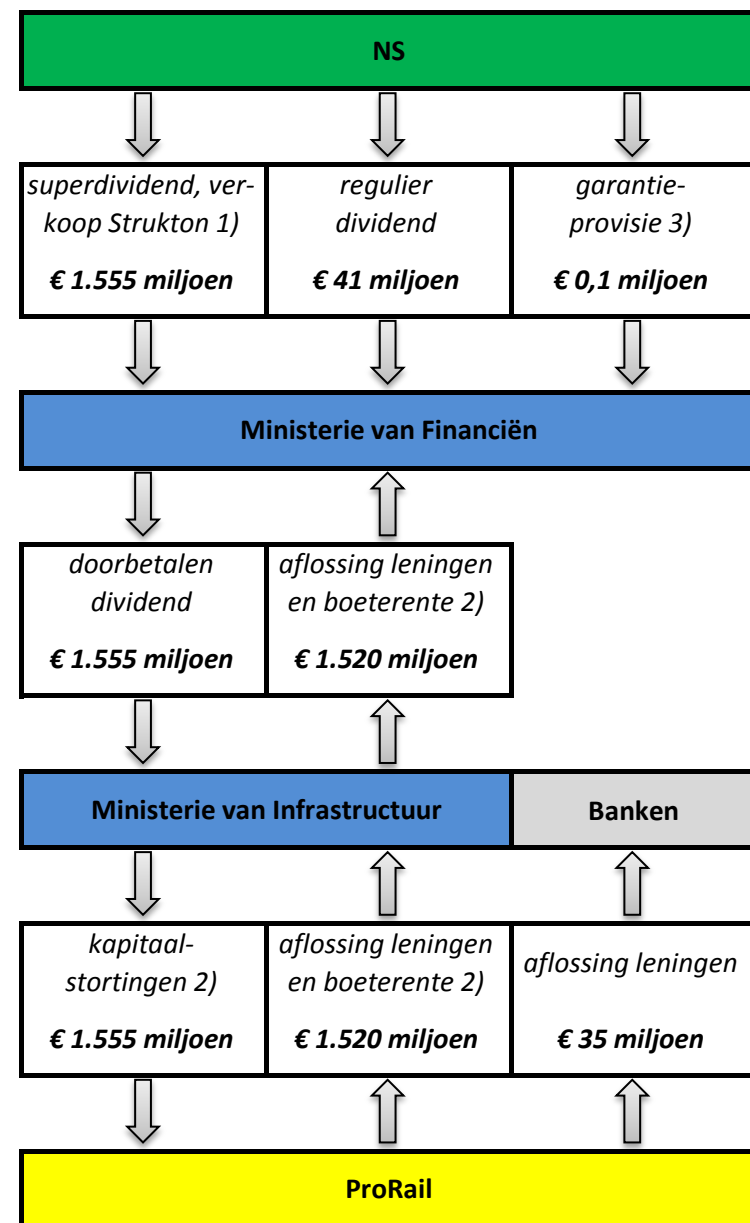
NS

superdividend, verkoop Strukton 1)

€ 1.555 miljoen

regulier dividend

€ 41 miljoen

garantie-provisie 3)

€ 0,1 miljoen

Ministerie van Financiën

doorbetalen dividend

€ 1.555 miljoen

aflossing leningen en boeterente 2)

€ 1.520 miljoen

Ministerie van Infrastructuur

Banken

kapitaal-stortingen 2)

€ 1.555 miljoen

aflossing leningen en boeterente 2)

€ 1.520 miljoen

aflossing leningen

€ 35 miljoen

ProRail